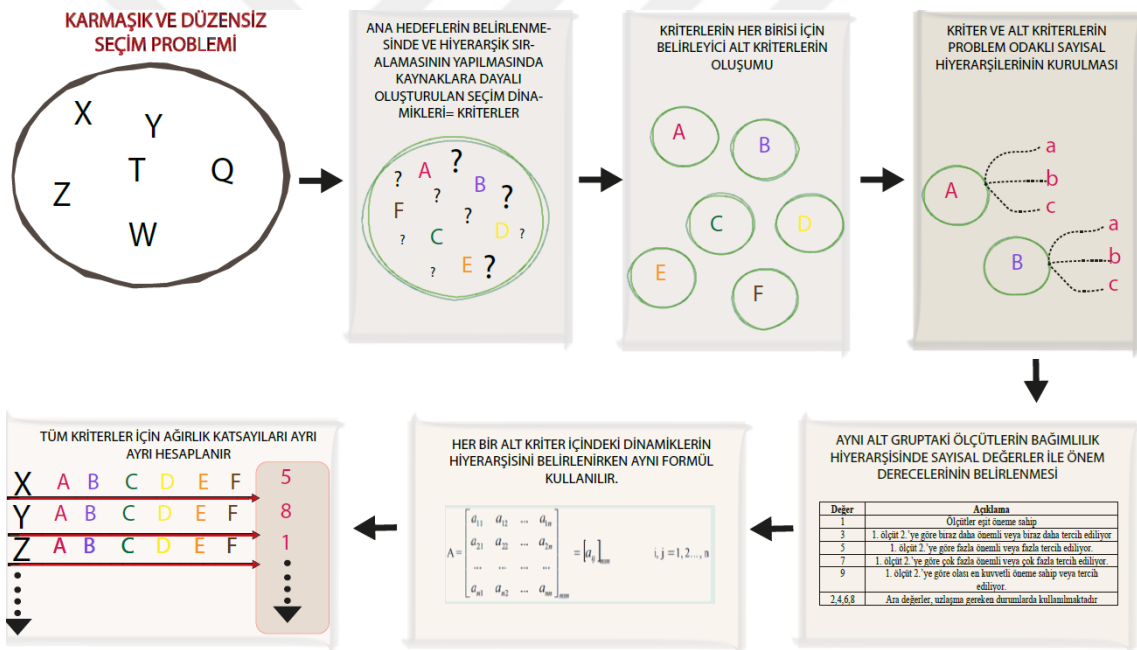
KARMAŞIK VE DÜZENSİZ SEÇİM PROBLEMİ

X Y T Q Z W

ANA HEDEFLERİN BELİRLENMESİNDE VE HİYERARŞİK SIRALAMASININ YAPILMASINDA KAYNAKLARA DAYALI OLUŞTURULAN SEÇİM DİNAMİKLERİ= KRİTERLER

? A ? B ? F ? ? ? C D ? ? E ?

KRİTERLERİN HER BİRİSİ İÇİN BELİRLEYİCİ ALT KRİTERLERİN OLUŞUMU

A B C D E F

KRİTER VE ALT KRİTERLERİN PROBLEM ODAKLI SAYISAL HİYERARŞİLERİNİN KURULMASI

A a b c

B a b c

AYNI ALT GRUPTAKİ ÖLÇÜTLERİN BAĞIMLILIK HİYERARŞİSİNDE SAYISAL DEĞERLER İLE ÖNEM DERECELERİNİN BELİRLENMESİ

| Değer | Açıklama |
|---|---|
| 1 | Ölçütler eşit öneme sahip |
| 3 | 1. ölçüt 2.'ye göre biraz daha önemli veya biraz daha tercih ediliyor |
| 5 | 1. ölçüt 2.'ye göre fazla önemli veya fazla tercih ediliyor. |
| 7 | 1. ölçüt 2.'ye göre çok fazla önemli veya çok fazla tercih ediliyor. |
| 9 | 1. ölçüt 2.'ye göre olası en kuvvetli öneme sahip veya tercih ediliyor. |
| 2,4,6,8 | Ara değerler, uzlaşma gereken durumlarda kullanılmaktadır |

HER BİR ALT KRİTER İÇİNDEKİ DİNAMİKLERİN HİYERARŞİSİNİ BELİRLENİRKEN AYNI FORMÜL KULLANILIR.

$A = \begin{bmatrix} a_{11} & a_{12} & \cdots & a_{1n} \\ a_{21} & a_{22} & \cdots & a_{2n} \\ \cdots & \cdots & \cdots & \cdots \\ a_{n1} & a_{n2} & \cdots & a_{nn} \end{bmatrix}_{nxn} = [a_{ij}]_{nxn}$ i, j = 1, 2..., n

TÜM KRİTERLER İÇİN AĞIRLIK KATSAYILARI AYRI AYRI HESAPLANIR

X A B C D E F 5
Y A B C D E F 8
Z A B C D E F 1